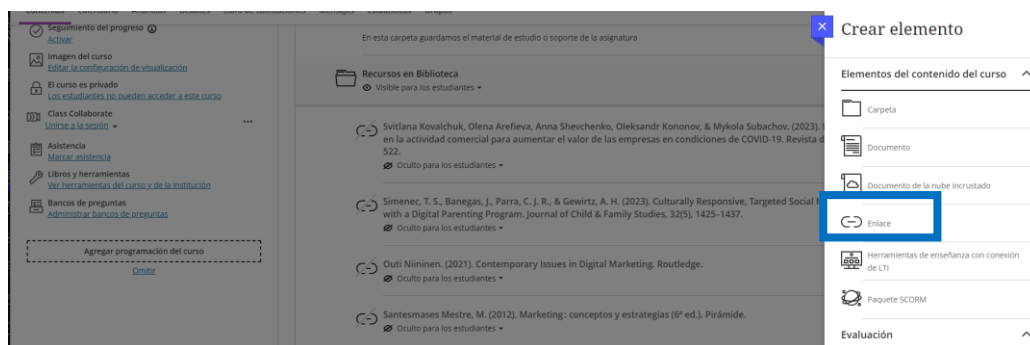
Contenido Calendario Anuncios Debates Libro de calificaciones Mensajes Estadísticas Grupos

Seguimiento del progreso
Activar

Imagen del curso
Editar la configuración de visualización

El curso es privado
Los estudiantes no pueden acceder a este curso

Class Collaborate
Unirse a la sesión

Asistencia
Marcar asistencia

Libros y herramientas
Ver herramientas del curso y de la institución

Bancos de preguntas
Administrar bancos de preguntas

Agregar programación del curso
Omitir

En esta carpeta guardamos el material de estudio o soporte de la asignatura

Recursos en Biblioteca
Visible para los estudiantes

Svitlana Kovalchuk, Olena Arefieva, Anna Shevchenko, Oleksandr Kononov, & Mykola Subachov. (2023). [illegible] en la actividad comercial para aumentar el valor de las empresas en condiciones de COVID-19. Revista d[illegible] 522.
Oculto para los estudiantes

Simenec, T. S., Banegas, J., Parra, C. J. R., & Gewirtz, A. H. (2023). Culturally Responsive, Targeted Social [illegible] with a Digital Parenting Program. Journal of Child & Family Studies, 32(5), 1425–1437.
Oculto para los estudiantes

Outi Niininen. (2021). Contemporary Issues in Digital Marketing. Routledge.
Oculto para los estudiantes

Santesmases Mestre, M. (2012). Marketing: conceptos y estrategias (6ª ed.). Pirámide.
Oculto para los estudiantes

Crear elemento

Elementos del contenido del curso

Carpeta

Documento

Documento de la nube incrustado

Enlace

Herramientas de enseñanza con conexión de LTI

Paquete SCORM

Evaluación